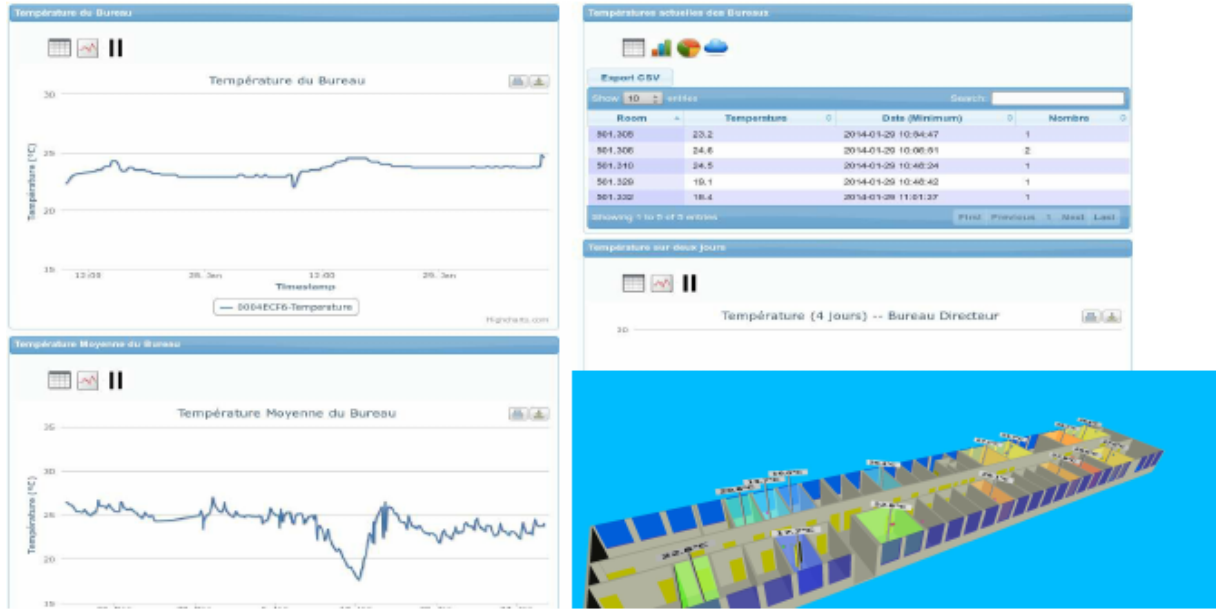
Température du Bureau

Température du Bureau

30
25
20
15

Température (°C)

12:00 28. Jan 12:00 29. Jan

Timestamp

— 0004ECF6-Temperature

Highcharts.com

Température Moyenne du Bureau

Température Moyenne du Bureau

35
30
25
20
15

Température (°C)

Températures actuelles des Bureaux

Export CSV

Show 10 entries Search:

| Room | Temperature | Date (Minimum) | Nombre |
|---|---|---|---|
| 501.305 | 23.2 | 2014-01-29 10:54:47 | 1 |
| 501.306 | 24.6 | 2014-01-29 10:06:51 | 2 |
| 501.310 | 24.5 | 2014-01-29 10:46:24 | 1 |
| 501.329 | 19.1 | 2014-01-29 10:46:42 | 1 |
| 501.332 | 18.4 | 2014-01-29 11:01:37 | 1 |

Showing 1 to 5 of 5 entries First Previous 1 Next Last

Température sur deux jours

Température (4 jours) -- Bureau Directeur

30

22.8°C